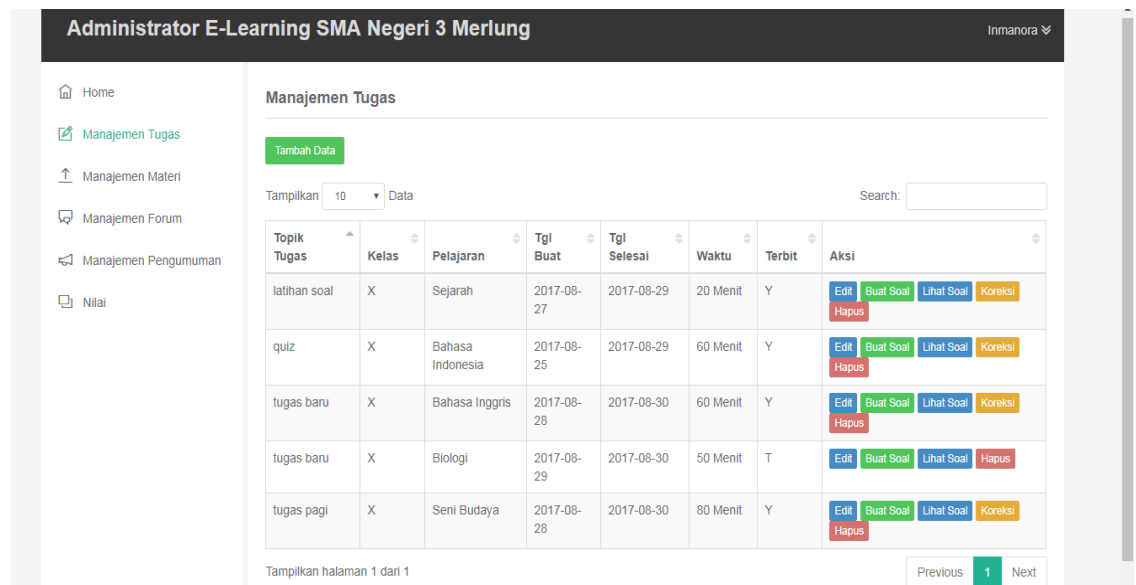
Administrator E-Learning SMA Negeri 3 Merlung

Inmanora

Home

Manajemen Tugas

Manajemen Materi

Manajemen Forum

Manajemen Pengumuman

Nilai

Manajemen Tugas

Tambah Data

Tampilkan 10 Data

Search:

| Topik Tugas | Kelas | Pelajaran | Tgl Buat | Tgl Selesai | Waktu | Terbit | Aksi |
|---|---|---|---|---|---|---|---|
| latihan soal | X | Sejarah | 2017-08-27 | 2017-08-29 | 20 Menit | Y | Edit Buat Soal Lihat Soal Koreksi Hapus |
| quiz | X | Bahasa Indonesia | 2017-08-25 | 2017-08-29 | 60 Menit | Y | Edit Buat Soal Lihat Soal Koreksi Hapus |
| tugas baru | X | Bahasa Inggris | 2017-08-28 | 2017-08-30 | 60 Menit | Y | Edit Buat Soal Lihat Soal Koreksi Hapus |
| tugas baru | X | Biologi | 2017-08-29 | 2017-08-30 | 50 Menit | T | Edit Buat Soal Lihat Soal Hapus |
| tugas pagi | X | Seni Budaya | 2017-08-28 | 2017-08-30 | 80 Menit | Y | Edit Buat Soal Lihat Soal Koreksi Hapus |

Tampilkan halaman 1 dari 1

Previous 1 Next